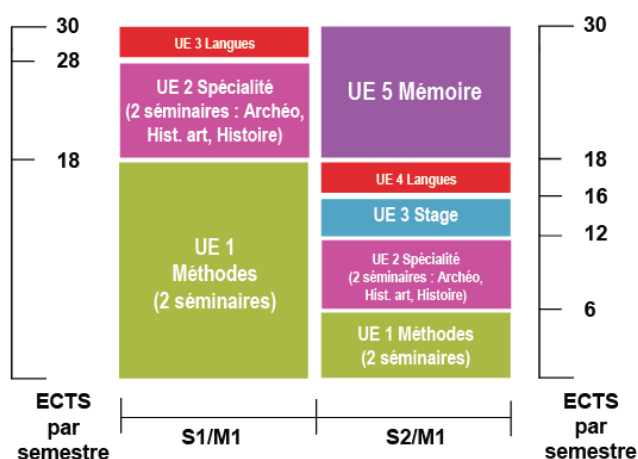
30
28
18
ECTS par semestre

UE 3 Langues
UE 2 Spécialité (2 séminaires : Archéo, Hist. art, Histoire)
UE 1 Méthodes (2 séminaires)

UE 5 Mémoire
UE 4 Langues
UE 3 Stage
UE 2 Spécialité (2 séminaires : Archéo, Hist. art, Histoire)
UE 1 Méthodes (2 séminaires)

S1/M1
S2/M1

30
18
16
12
6
ECTS par semestre